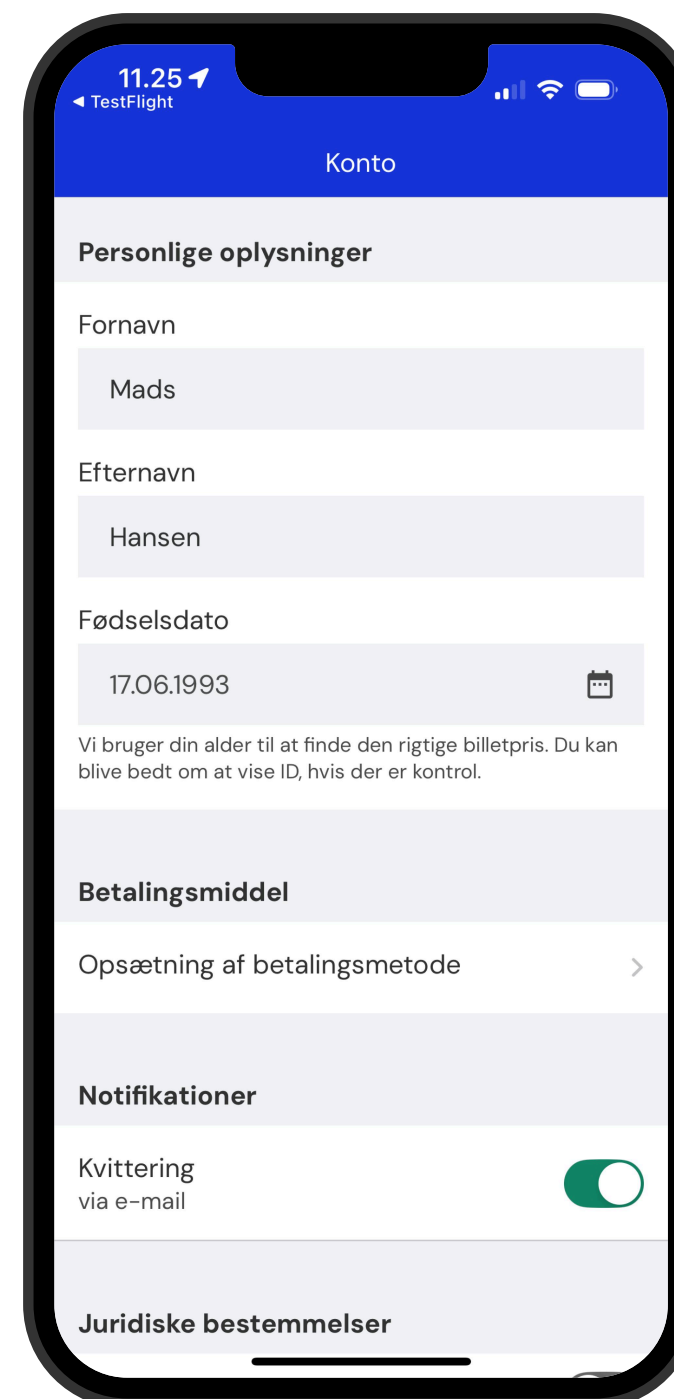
11.25
◀ TestFlight

Konto

Personlige oplysninger

Fornavn

Mads

Efternavn

Hansen

Fødselsdato

17.06.1993

Vi bruger din alder til at finde den rigtige billetpris. Du kan blive bedt om at vise ID, hvis der er kontrol.

Betalingsmiddel

Opsætning af betalingsmetode

Notifikationer

Kvittering
via e-mail

Juridiske bestemmelser